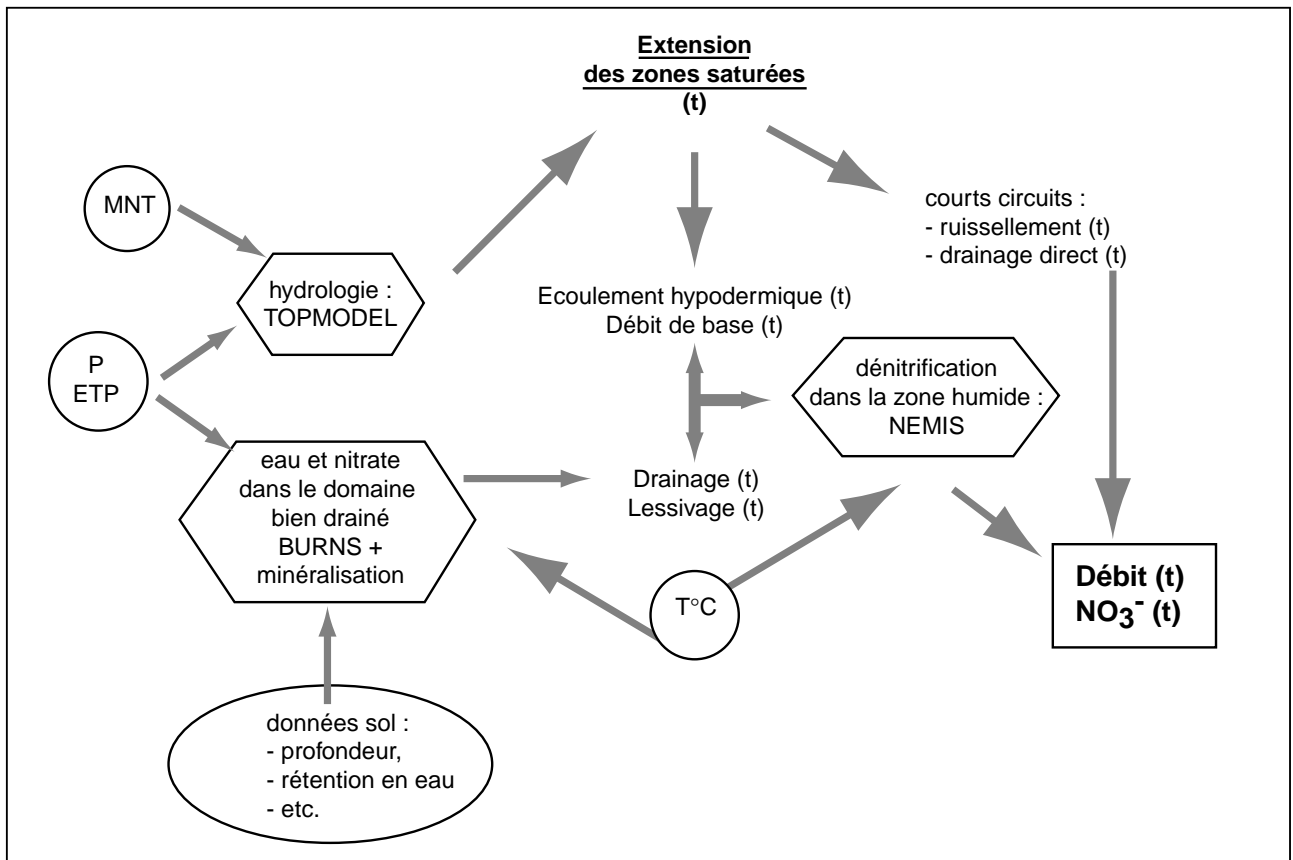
Extension des zones saturées (t)

MNT

hydrologie : TOPMODEL

courts circuits :
- ruissellement (t)
- drainage direct (t)

Ecoulement hypodermique (t)
Débit de base (t)

P
ETP

dénitrification dans la zone humide : NEMIS

eau et nitrate dans le domaine bien drainé BURNS + minéralisation

Drainage (t)
Lessivage (t)

T°C

Débit (t)
$NO_3^-$ (t)

données sol :
- profondeur,
- rétention en eau
- etc.